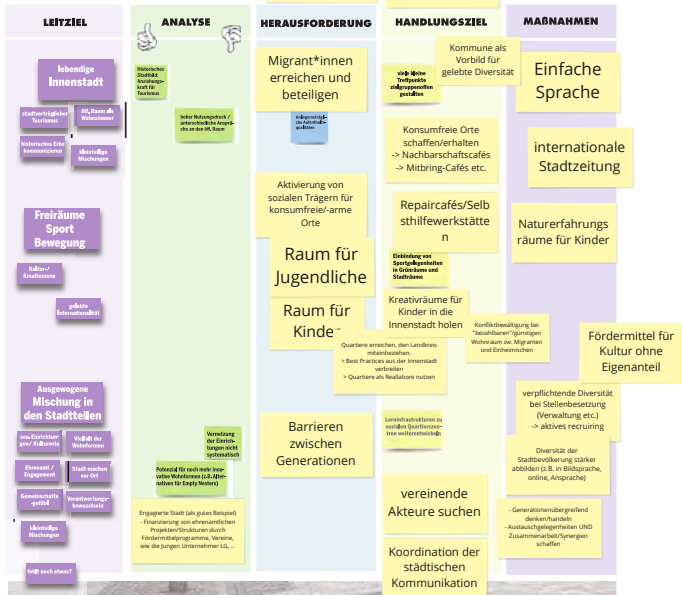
LEITZIEL

ANALYSE

HERAUSFORDERUNG

HANDLUNGSZIEL

MAßNAHMEN

lebendige Innenstadt

stadtverträglicher Tourismus

öff. Raum als Wohnzimmer

historisches Erbe kommunizieren

kleinteilige Mischungen

Freiräume Sport Bewegung

Kultur-/ Kreativszene

gelebte Internationalität

Ausgewogene Mischung in den Stadtteilen

soz. Einrichtungen/ Kulturorte

Vielfalt der Wohnformen

Ehrenamt / Engagement

Stadt machen vor Ort

Gemeinschaftsgefühl

Verantwortungsbewusstsein

kleinteilige Mischungen

fehlt noch etwas?

Historisches Stadtbild; Anziehungskraft für Tourismus

hoher Nutzungsdruck / unterschiedliche Ansprüche an den öff. Raum

Vernetzung der Einrichtungen nicht systematisch

Potenzial für noch mehr innovative Wohnformen (z.B. Alternativen für Empty Nesters)

Engagierte Stadt (als gutes Beispiel)
- Finanzierung von ehrenamtlichen Projekten/Strukturen durch Fördermittelprogramme, Vereine, wie die Jungen Unternehmer LG, ...

Migrant*innen erreichen und beteiligen

Anlagenpflicht der Aufenthaltsqualitäten

Aktivierung von sozialen Trägern für konsumfreie/-arme Orte

Raum für Jugendliche

Raum für Kinder

Quartiere erreichen, den Landkreis miteinbeziehen.
> Best Practices aus der Innenstadt verbreiten
> Quartiere als Reallabore nutzen

Barrieren zwischen Generationen

viele kleine Treffpunkte zielgruppenoffen gestalten

Kommune als Vorbild für gelebte Diversität

Konsumfreie Orte schaffen/erhalten
-> Nachbarschaftscafés
-> Mitbring-Cafés etc.

Repaircafés/Selbsthilfewerkstätten

Einbindung von Sportgelegenheiten in Grünräume und Stadträume

Kreativräume für Kinder in die Innenstadt holen

Konfliktbewältigung bei "bezahlbaren"/günstigen Wohnraum zw. Migranten und Einheimischen

Lerninfrastrukturen zu sozialen Quartierszentren weiterentwickeln

vereinende Akteure suchen

Koordination der städtischen Kommunikation

Einfache Sprache

internationale Stadtzeitung

Naturerfahrungsräume für Kinder

Fördermittel für Kultur ohne Eigenanteil

verpflichtende Diversität bei Stellenbesetzung (Verwaltung etc.)
-> aktives recruiting

Diversität der Stadtbevölkerung stärker abbilden (z.B. in Bildsprache, online, Ansprache)

- Generationenübergreifend denken/handeln
- Austauschgelegenheiten UND Zusammenarbeit/Synergien schaffen